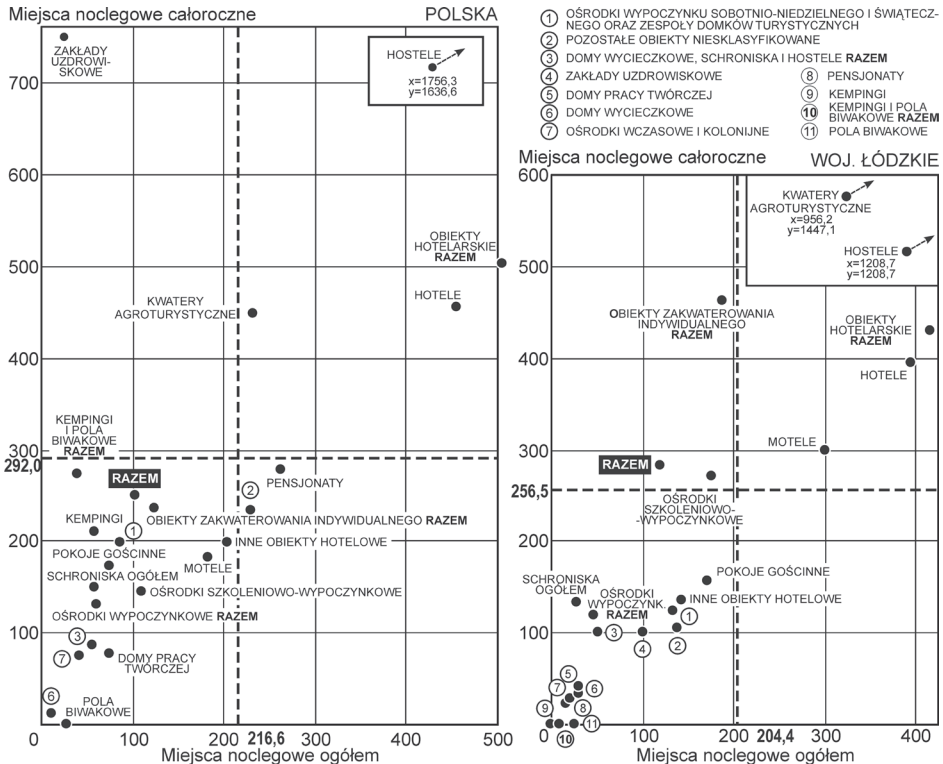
Miejsca noclegowe całoroczne

POLSKA

HOSTELE
x=1756,3
y=1636,6

ZAKŁADY UZDROWISKOWE

700

600

500

400

300

200

100

OBIEKTY HOTELARSKIE RAZEM

HOTELE

KWATERY AGROTURYSTYCZNE

KEMPINGI I POLA BIWAKOWE RAZEM

292,0

RAZEM

2

PENSJONATY

KEMPINGI

1

OBIEKTY ZAKWATEROWANIA INDYWIDUALNEGO RAZEM

INNE OBIEKTY HOTELOWE

POKOJE GOŚCINNE

MOTELE

SCHRONISKA OGÓŁEM

OŚRODKI SZKOLENIOWO-WYPOCZYNKOWE

OŚRODKI WYPOCZYNKOWE RAZEM

3

7

DOMY PRACY TWÓRCZEJ

6

POLA BIWAKOWE

100 200 216,6 300 400 500

Miejsca noclegowe ogółem

1 OŚRODKI WYPOCZYNKU SOBOTNIO-NIEDZIELNEGO I ŚWIĄTECZNEGO ORAZ ZESPOŁY DOMKÓW TURYSTYCZNYCH
2 POZOSTAŁE OBIEKTY NIESKLASYFIKOWANE
3 DOMY WYCIECZKOWE, SCHRONISKA I HOSTELE RAZEM
4 ZAKŁADY UZDROWISKOWE
5 DOMY PRACY TWÓRCZEJ
6 DOMY WYCIECZKOWE
7 OŚRODKI WCZASOWE I KOLONIJNE
8 PENSJONATY
9 KEMPINGI
10 KEMPINGI I POLA BIWAKOWE RAZEM
11 POLA BIWAKOWE

Miejsca noclegowe całoroczne

WOJ. ŁÓDZKIE

600

KWATERY AGROTURYSTYCZNE
x=956,2
y=1447,1

HOSTELE
x=1208,7
y=1208,7

500

OBIEKTY ZAKWATEROWANIA INDYWIDUALNEGO RAZEM

OBIEKTY HOTELARSKIE RAZEM

400

HOTELE

MOTELE

300

RAZEM

256,5

OŚRODKI SZKOLENIOWO-WYPOCZYNKOWE

200

POKOJE GOŚCINNE

SCHRONISKA OGÓŁEM

OŚRODKI WYPOCZYNK. RAZEM

INNE OBIEKTY HOTELOWE

1

100

3

4

2

5

7

6

9

8

11

0

10

100 200 204,4 300 400

Miejsca noclegowe ogółem